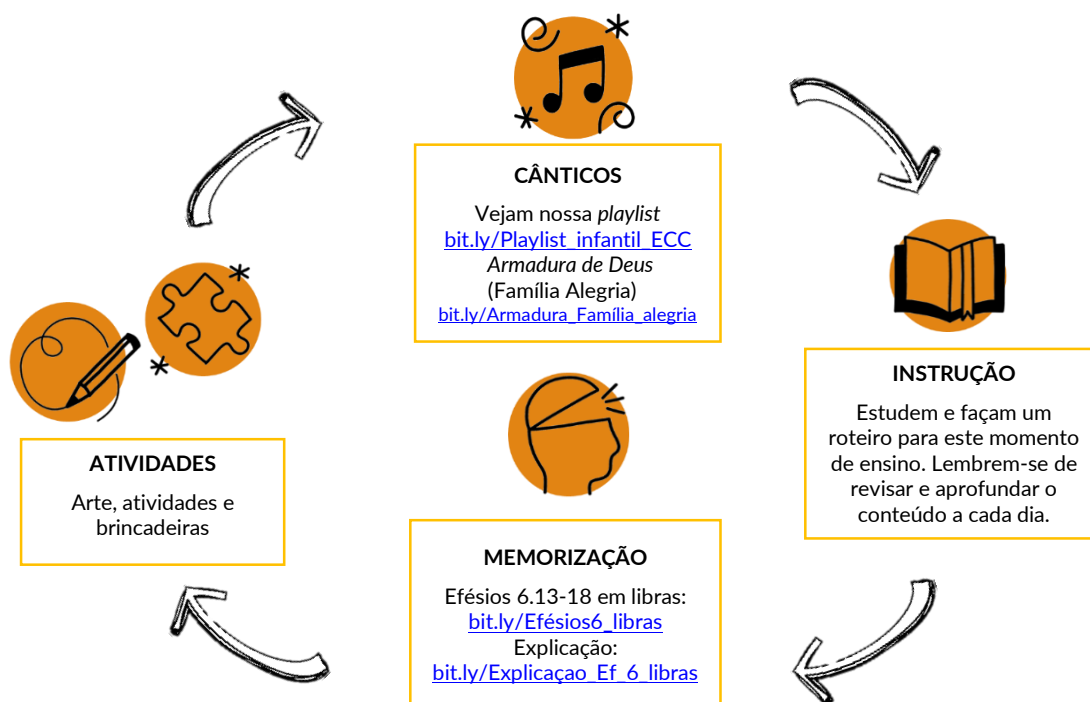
CÂNTICOS

Vejam nossa *playlist*
bit.ly/Playlist_infantil_ECC
*Armadura de Deus*
(Família Alegria)
bit.ly/Armadura_Família_alegria

INSTRUÇÃO

Estudem e façam um roteiro para este momento de ensino. Lembrem-se de revisar e aprofundar o conteúdo a cada dia.

MEMORIZAÇÃO

Efésios 6.13-18 em libras:
bit.ly/Efésios6_libras
Explicação:
bit.ly/Explicaçao_Ef_6_libras

ATIVIDADES

Arte, atividades e brincadeiras